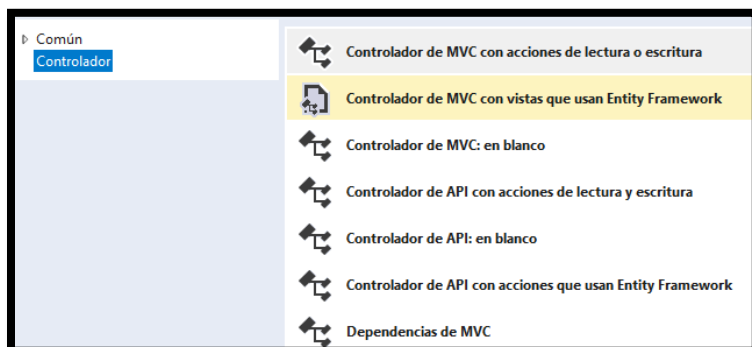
▷ Común
Controlador

Controlador de MVC con acciones de lectura o escritura

Controlador de MVC con vistas que usan Entity Framework

Controlador de MVC: en blanco

Controlador de API con acciones de lectura y escritura

Controlador de API: en blanco

Controlador de API con acciones que usan Entity Framework

Dependencias de MVC